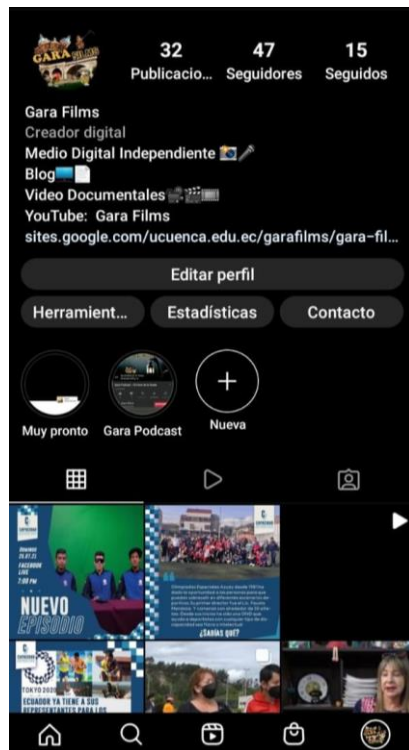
GARA FILMS

32
Publicacio...

47
Seguidores

15
Seguidos

Gara Films
Creador digital
Medio Digital Independiente 📷🎤
Blog💻📄
Video Documentales📹🎬🎞
YouTube: Gara Films
sites.google.com/ucuenca.edu.ec/garafilms/gara-fil...

Editar perfil

Herramient...
Estadísticas
Contacto

Muy pronto
Gara Podcast
Nueva

Viernes
26.07.21
FACEBOOK LIVE
7:00 PM
NUEVO
EPISODIO

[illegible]
¿Sabías que?

TOKYO 2020
ECUADOR YA TIENE A SUS REPRESENTANTES PARA LOS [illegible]